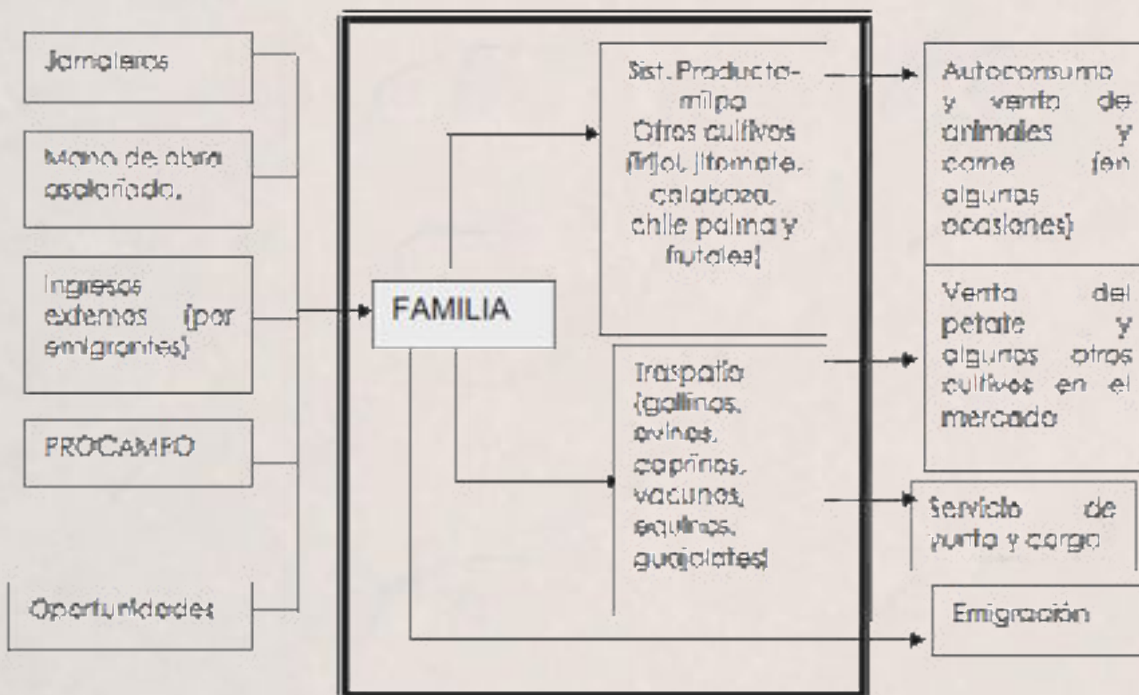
Jornaleros

Mano de obra asalariada.

Ingresos externos (por emigrantes)

PROCAMPO

Oportunidades

FAMILIA

Sist. Producto-milpa
Otros cultivos (frijol, jitomate, calabaza, chile palma y frutales)

Traspatio (gallinas, ovinos, caprinos, vacunos, equinos, guajolotes)

Autoconsumo y venta de animales y carne (en algunas ocasiones)

Venta del petate y algunos otros cultivos en el mercado

Servicio de yunta y carga

Emigración